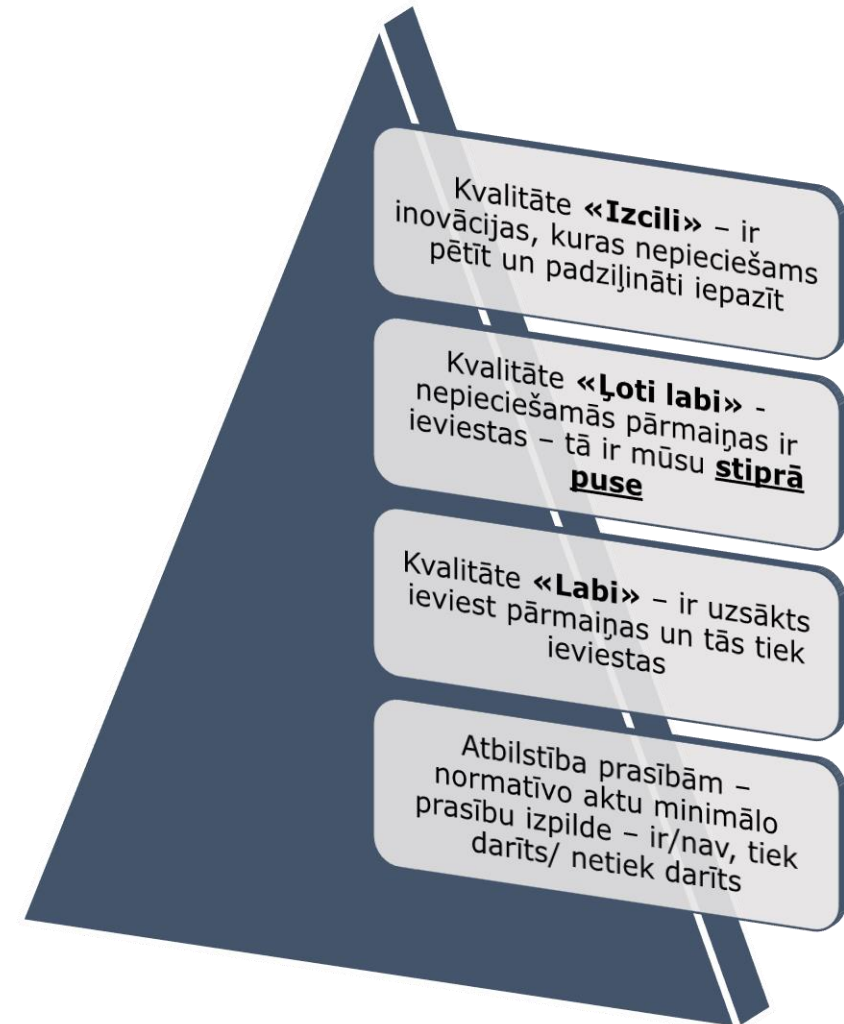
Kvalitāte **«Izcili»** – ir inovācijas, kuras nepieciešams pētīt un padziļināti iepazīt

Kvalitāte **«Ļoti labi»** - nepieciešamās pārmaiņas ir ieviestas – tā ir mūsu **stiprā puse**

Kvalitāte **«Labi»** – ir uzsākts ieviest pārmaiņas un tās tiek ieviestas

Atbilstība prasībām – normatīvo aktu minimālo prasību izpilde – ir/nav, tiek darīts/ netiek darīts